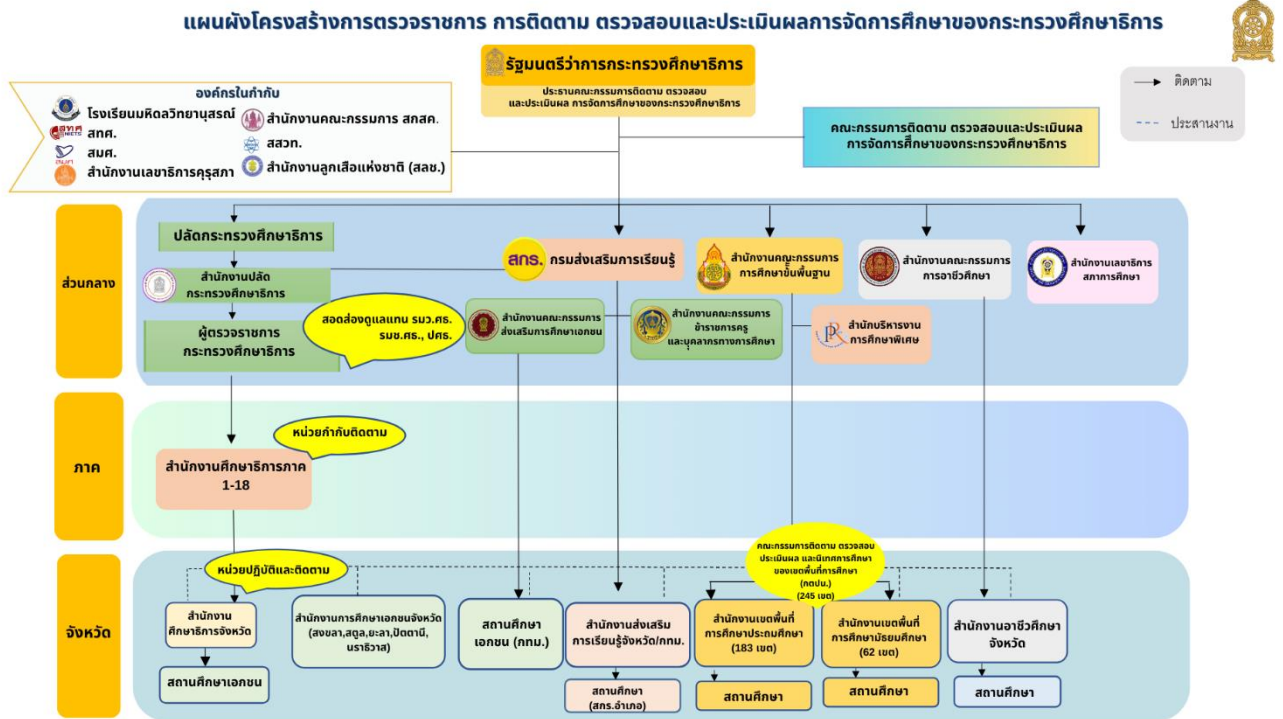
แผนผังโครงสร้างการตรวจราชการ การติดตาม ตรวจสอบและประเมินผลการจัดการศึกษาของกระทรวงศึกษาธิการ

รัฐมนตรีว่าการกระทรวงศึกษาธิการ

ประธานคณะกรรมการติดตาม ตรวจสอบและประเมินผล การจัดการศึกษาของกระทรวงศึกษาธิการ

ติดตาม

ประสานงาน

องค์กรในกำกับ
โรงเรียนมหิดลวิทยานุสรณ์
สทศ.
สมศ.
สำนักงานเลขาธิการคุรุสภา
สำนักงานคณะกรรมการ สกสค.
สสวท.
สำนักงานลูกเสือแห่งชาติ (สลช.)

คณะกรรมการติดตาม ตรวจสอบและประเมินผลการจัดการศึกษาของกระทรวงศึกษาธิการ

ส่วนกลาง

ปลัดกระทรวงศึกษาธิการ

สำนักงานปลัดกระทรวงศึกษาธิการ

ผู้ตรวจราชการกระทรวงศึกษาธิการ

สอดส่องดูแลแทน รมว.ศธ. รมช.ศธ., ปศธ.

สกร. กรมส่งเสริมการเรียนรู้

สำนักงานคณะกรรมการส่งเสริมการศึกษาเอกชน

สำนักงานคณะกรรมการการศึกษาขั้นพื้นฐาน

สำนักงานคณะกรรมการข้าราชการครูและบุคลากรทางการศึกษา

สำนักบริหารงานการศึกษาพิเศษ

สำนักงานคณะกรรมการการอาชีวศึกษา

สำนักงานเลขาธิการสภาการศึกษา

ภาค

หน่วยกำกับติดตาม

สำนักงานศึกษาธิการภาค 1-18

จังหวัด

หน่วยปฏิบัติและติดตาม

คณะกรรมการติดตาม ตรวจสอบ ประเมินผล และนิเทศการศึกษา ของเขตพื้นที่การศึกษา (กตปน.) (245 เขต)

สำนักงานศึกษาธิการจังหวัด

สถานศึกษาเอกชน

สำนักงานการศึกษาเอกชนจังหวัด (สงขลา,สตูล,ยะลา,ปัตตานี,นราธิวาส)

สถานศึกษาเอกชน (กทม.)

สำนักงานส่งเสริมการเรียนรู้จังหวัด/กทม.

สถานศึกษา (สกร.อำเภอ)

สำนักงานเขตพื้นที่การศึกษาประถมศึกษา (183 เขต)

สถานศึกษา

สำนักงานเขตพื้นที่การศึกษามัธยมศึกษา (62 เขต)

สถานศึกษา

สำนักงานอาชีวศึกษาจังหวัด

สถานศึกษา